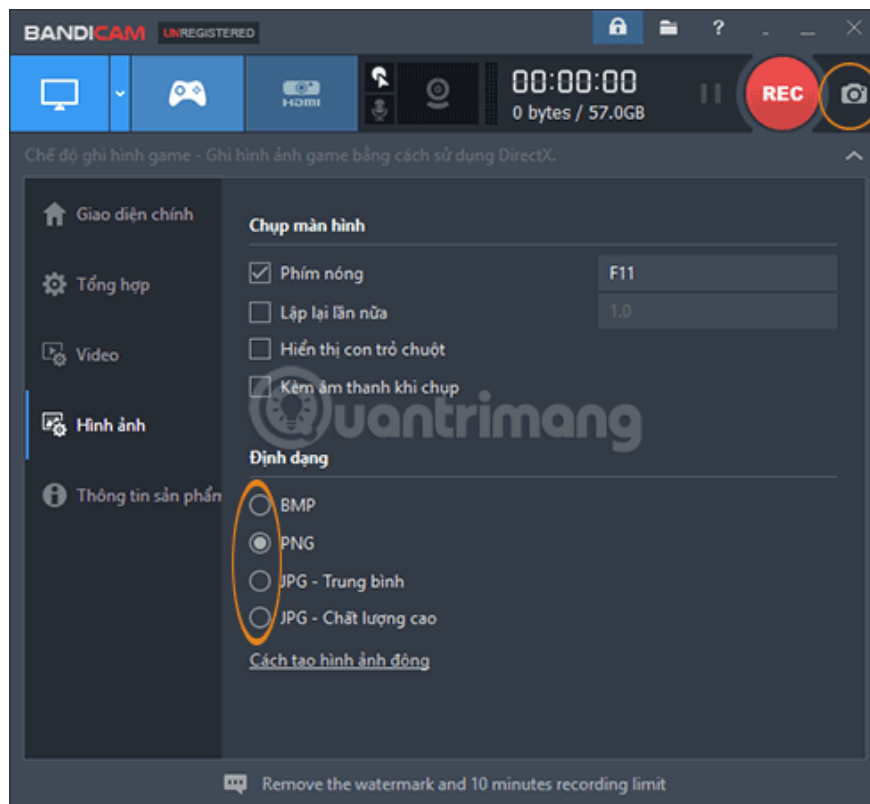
BANDICAM UNREGISTERED

?

HDMI

00:00:00
0 bytes / 57.0GB

REC

Chế độ ghi hình game - Ghi hình ảnh game bằng cách sử dụng DirectX.

Giao diện chính

Tổng hợp

Video

Hình ảnh

Thông tin sản phẩm

Chụp màn hình

Phím nóng F11

Lặp lại lần nữa 1.0

Hiển thị con trỏ chuột

Kèm âm thanh khi chụp

Quantrimang

Định dạng

BMP

PNG

JPG - Trung bình

JPG - Chất lượng cao

Cách tạo hình ảnh động

Remove the watermark and 10 minutes recording limit